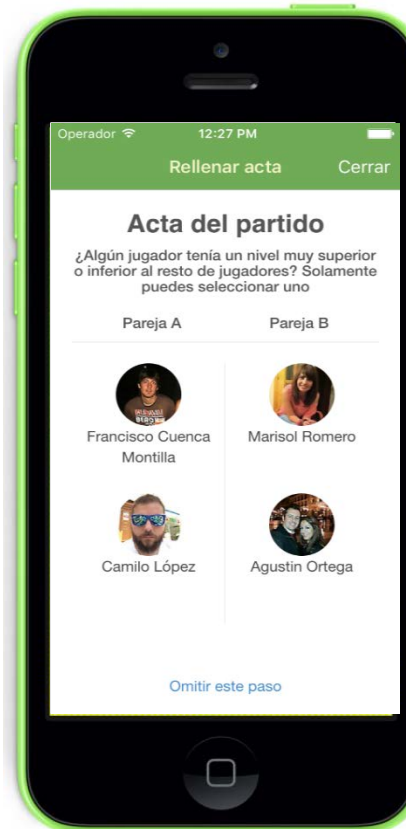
Operador 12:27 PM

Rellenar acta Cerrar

Acta del partido

¿Algún jugador tenía un nivel muy superior o inferior al resto de jugadores? Solamente puedes seleccionar uno

Pareja A

Pareja B

Francisco Cuenca Montilla

Marisol Romero

Camilo López

Agustin Ortega

Omitir este paso